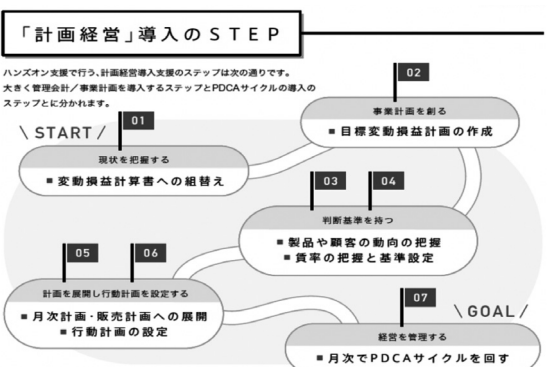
「計画経営」導入のＳＴＥＰ

ハンズオン支援で行う、計画経営導入支援のステップは次の通りです。
大きく管理会計／事業計画を導入するステップとPDCAサイクルの導入のステップとに分かれます。

＼START／

01
現状を把握する
■ 変動損益計算書への組替え

02
事業計画を創る
■ 目標変動損益計画の作成

03
04
判断基準を持つ
■ 製品や顧客の動向の把握
■ 賃率の把握と基準設定

05
06
計画を展開し行動計画を設定する
■ 月次計画・販売計画への展開
■ 行動計画の設定

＼GOAL／
07
経営を管理する
■ 月次でPDCAサイクルを回す